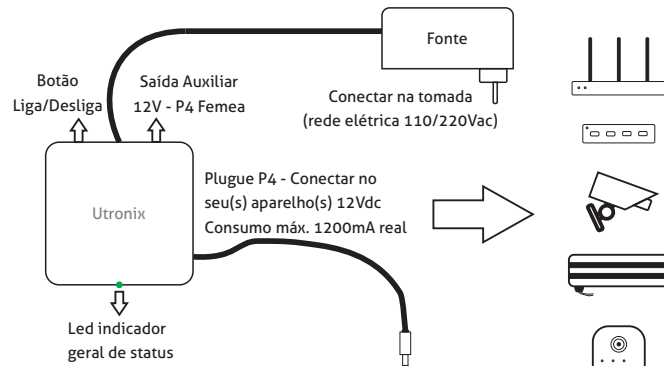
Fonte

Botão
Liga/Desliga

Saída Auxiliar
12V - P4 Femea

Conectar na tomada
(rede elétrica 110/220Vac)

Utronix

Plugue P4 - Conectar no
seu(s) aparelho(s) 12Vdc
Consumo máx. 1200mA real

Led indicador
geral de status